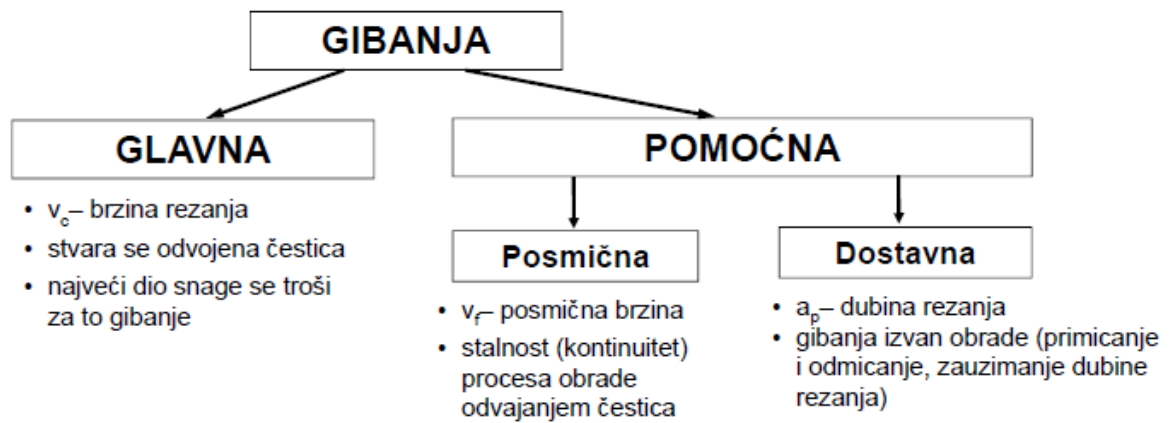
GIBANJA

GLAVNA

- $v_c$– brzina rezanja
- stvara se odvojena čestica
- najveći dio snage se troši za to gibanje

POMOĆNA

Posmična

- $v_f$– posmična brzina
- stalnost (kontinuitet) procesa obrade odvajanjem čestica

Dostavna

- $a_p$– dubina rezanja
- gibanja izvan obrade (primicanje i odmicanje, zauzimanje dubine rezanja)